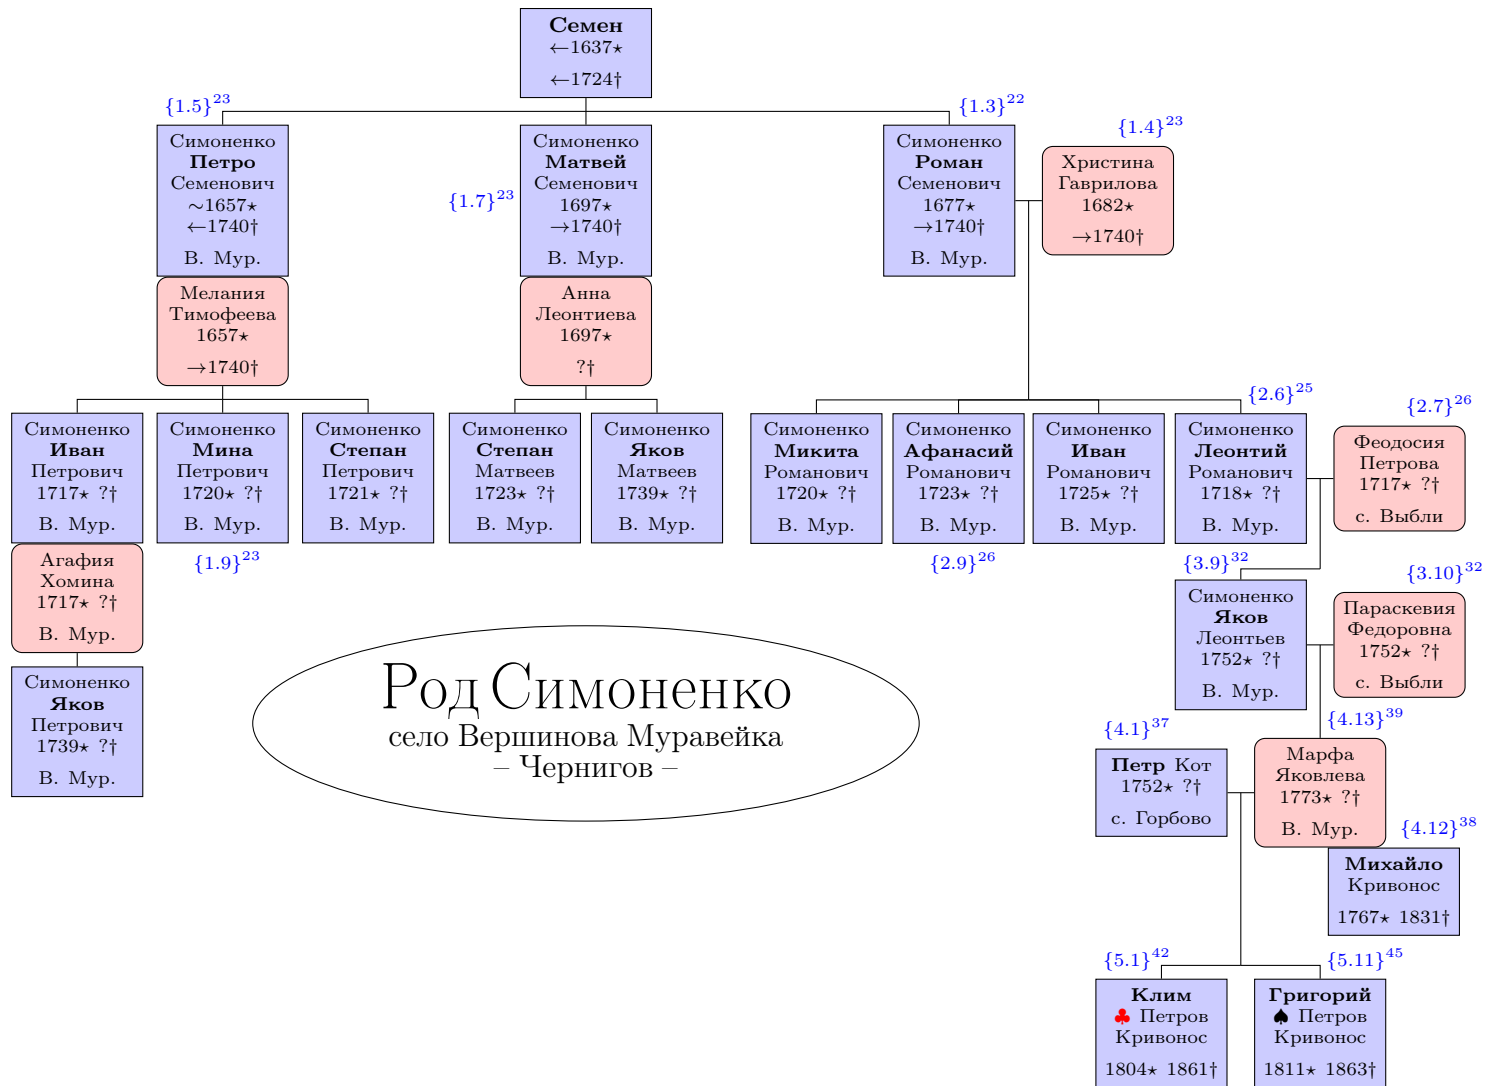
**Семен**
←1637⋆
←1724†

$\{1.5\}^{23}$

Симоненко
**Петро**
Семенович
∼1657⋆
←1740†
В. Мур.

Мелания
Тимофеева
1657⋆
→1740†

$\{1.7\}^{23}$

Симоненко
**Матвей**
Семенович
1697⋆
→1740†
В. Мур.

Анна
Леонтиева
1697⋆
?†

$\{1.3\}^{22}$

Симоненко
**Роман**
Семенович
1677⋆
→1740†
В. Мур.

$\{1.4\}^{23}$

Христина
Гаврилова
1682⋆
→1740†

Симоненко
**Иван**
Петрович
1717⋆ ?†
В. Мур.

Агафия
Хомина
1717⋆ ?†
В. Мур.

Симоненко
**Яков**
Петрович
1739⋆ ?†
В. Мур.

Симоненко
**Мина**
Петрович
1720⋆ ?†
В. Мур.

$\{1.9\}^{23}$

Симоненко
**Степан**
Петрович
1721⋆ ?†
В. Мур.

Симоненко
**Степан**
Матвеев
1723⋆ ?†
В. Мур.

Симоненко
**Яков**
Матвеев
1739⋆ ?†
В. Мур.

Симоненко
**Микита**
Романович
1720⋆ ?†
В. Мур.

Симоненко
**Афанасий**
Романович
1723⋆ ?†
В. Мур.

$\{2.9\}^{26}$

Симоненко
**Иван**
Романович
1725⋆ ?†
В. Мур.

$\{2.6\}^{25}$

Симоненко
**Леонтий**
Романович
1718⋆ ?†
В. Мур.

$\{2.7\}^{26}$

Феодосия
Петрова
1717⋆ ?†
с. Выбли

$\{3.9\}^{32}$

Симоненко
**Яков**
Леонтьев
1752⋆ ?†
В. Мур.

$\{3.10\}^{32}$

Параскевия
Федоровна
1752⋆ ?†
с. Выбли

Род Симоненко
село Вершинова Муравейка
– Чернигов –

$\{4.1\}^{37}$

**Петр** Кот
1752⋆ ?†
с. Горбово

$\{4.13\}^{39}$

Марфа
Яковлева
1773⋆ ?†
В. Мур.

$\{4.12\}^{38}$

**Михайло**
Кривонос
1767⋆ 1831†

$\{5.1\}^{42}$

**Клим**
♣ Петров
Кривонос
1804⋆ 1861†

$\{5.11\}^{45}$

**Григорий**
♠ Петров
Кривонос
1811⋆ 1863†